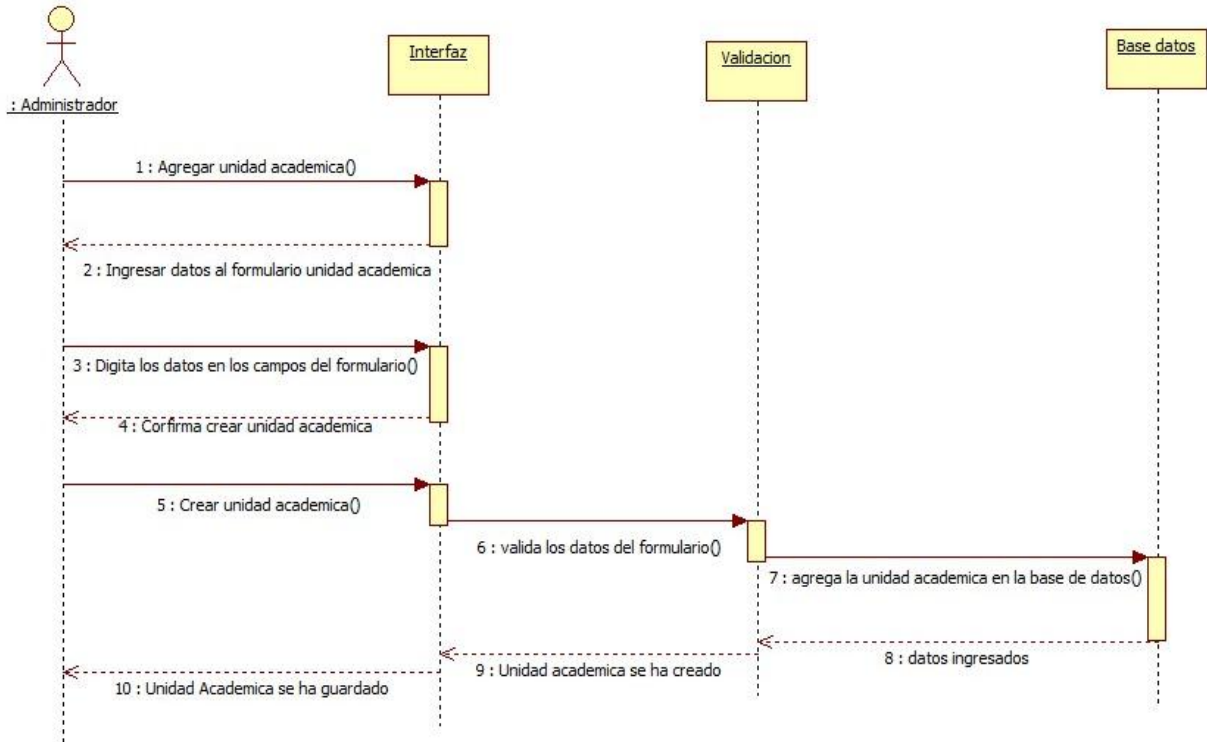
: Administrador

Interfaz

Validacion

Base datos

1 : Agregar unidad academica()

2 : Ingresar datos al formulario unidad academica

3 : Digita los datos en los campos del formulario()

4 : Corfirma crear unidad academica

5 : Crear unidad academica()

6 : valida los datos del formulario()

7 : agrega la unidad academica en la base de datos()

8 : datos ingresados

9 : Unidad academica se ha creado

10 : Unidad Academica se ha guardado